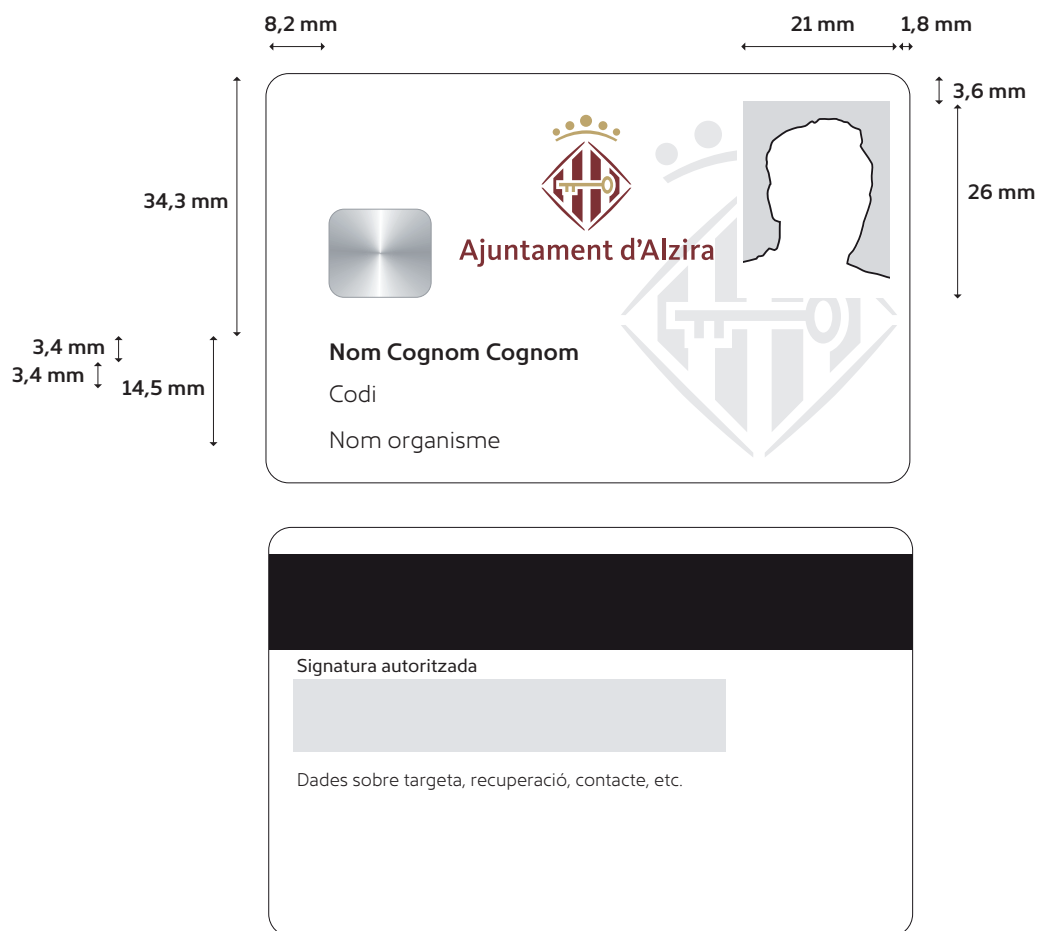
8,2 mm

21 mm

1,8 mm

3,6 mm

34,3 mm

26 mm

Ajuntament d'Alzira

3,4 mm

3,4 mm

14,5 mm

Nom Cognom Cognom

Codi

Nom organisme

Signatura autoritzada

Dades sobre targeta, recuperació, contacte, etc.